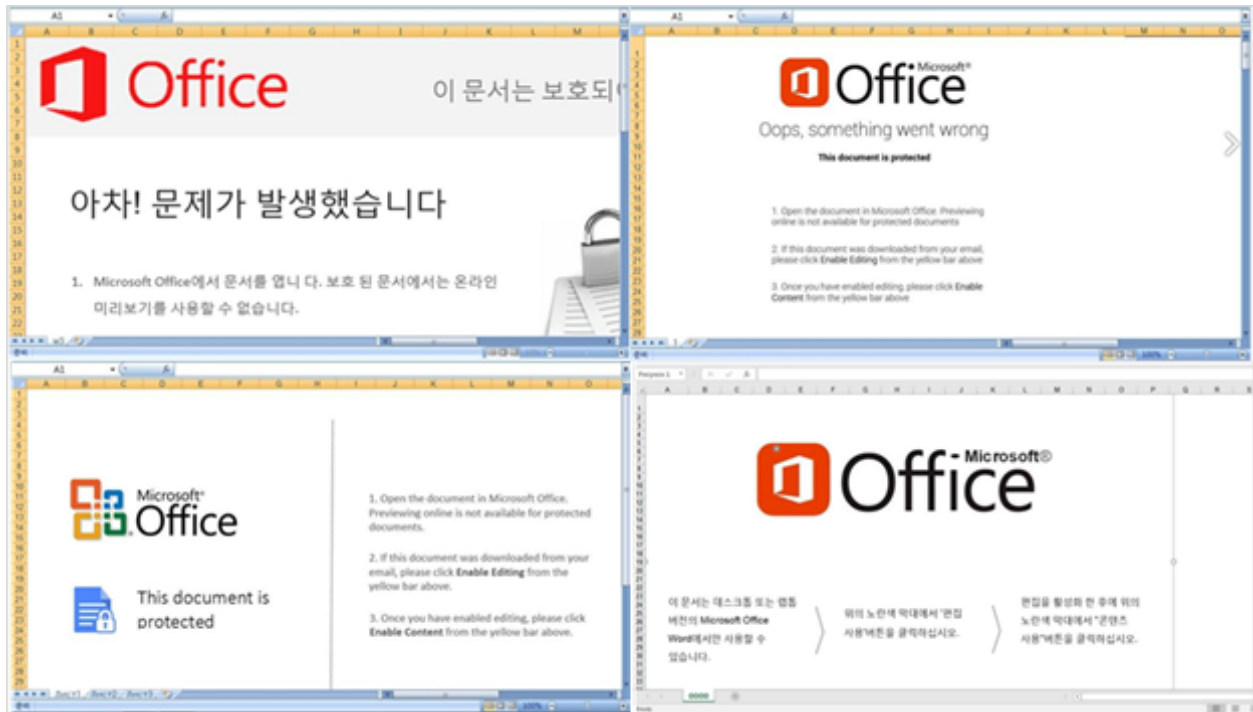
A1

Office

이 문서는 보호되어

아차! 문제가 발생했습니다

1. Microsoft Office에서 문서를 엽니 다. 보호 된 문서에서는 온라인 미리보기를 사용할 수 없습니다.

A1

Microsoft Office

Oops, something went wrong

This document is protected

1. Open the document in Microsoft Office. Previewing online is not available for protected documents

2. If this document was downloaded from your email, please click Enable Editing from the yellow bar above

3. Once you have enabled editing, please click Enable Content from the yellow bar above

A1

Microsoft Office

This document is protected

1. Open the document in Microsoft Office. Previewing online is not available for protected documents.

2. If this document was downloaded from your email, please click Enable Editing from the yellow bar above.

3. Once you have enabled editing, please click Enable Content from the yellow bar above.

Microsoft® Office

이 문서는 데스크톱 또는 랩톱 버전의 Microsoft Office Word에서만 사용할 수 있습니다.

위의 노란색 막대에서 "편집 사용"버튼을 클릭하십시오.

편집을 활성화 한 후에 위의 노란색 막대에서 "콘텐츠 사용"버튼을 클릭하십시오.